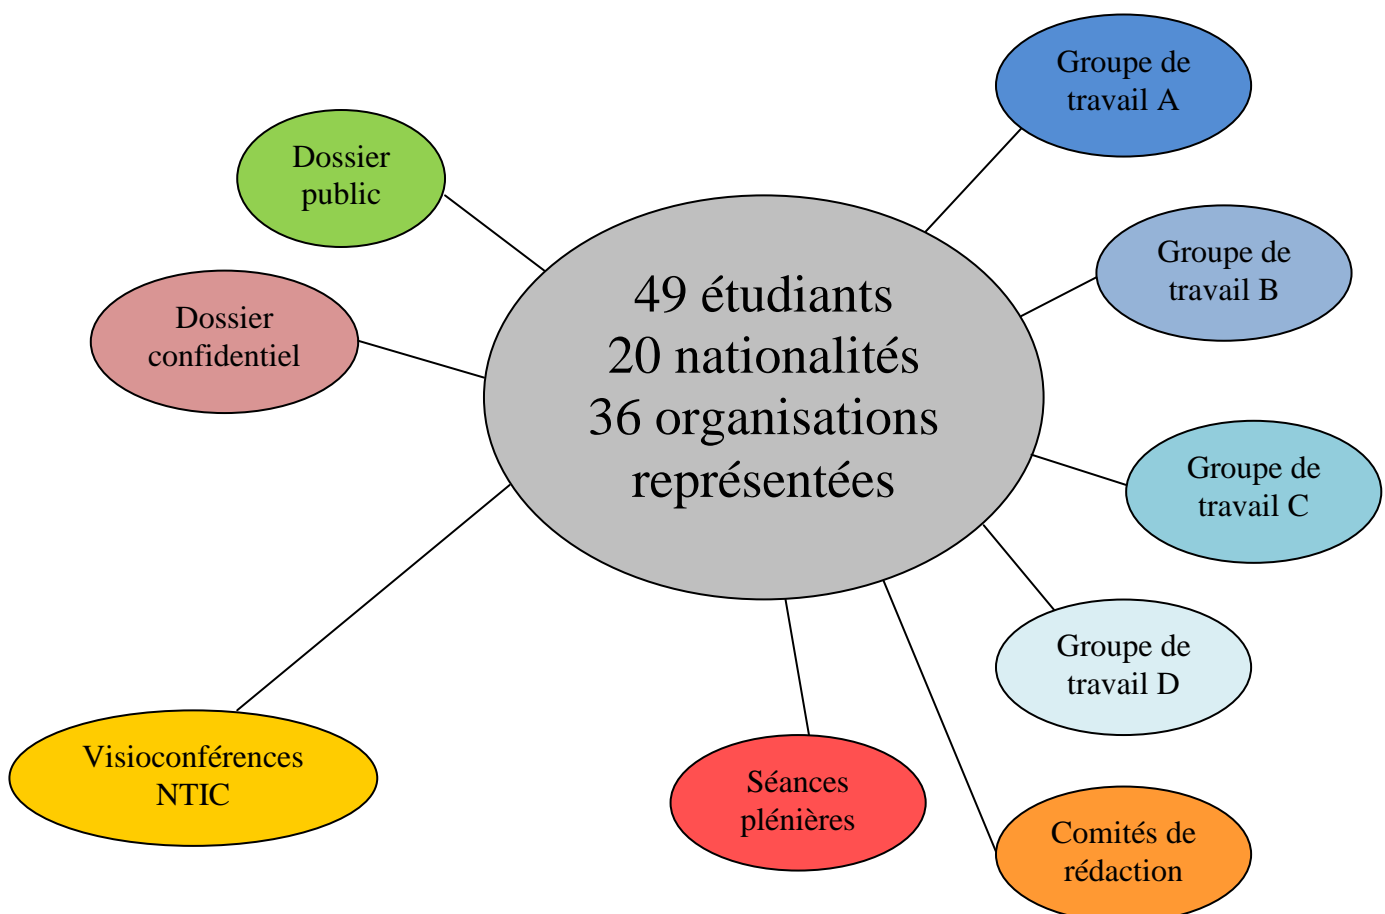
49 étudiants
20 nationalités
36 organisations représentées

Dossier public

Dossier confidentiel

Visioconférences NTIC

Séances plénières

Comités de rédaction

Groupe de travail A

Groupe de travail B

Groupe de travail C

Groupe de travail D